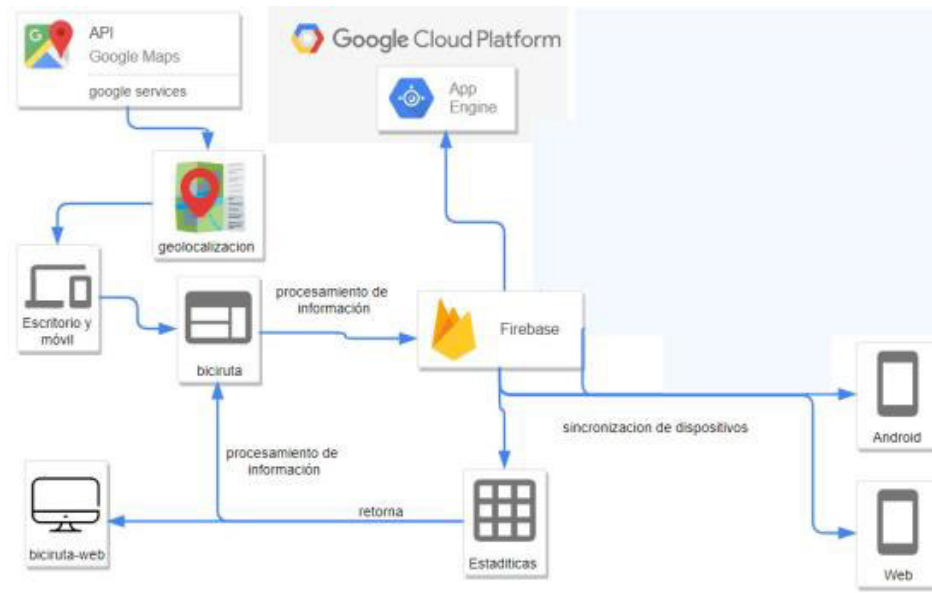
API
Google Maps
google services

Google Cloud Platform

App Engine

geolocalizacion

Escritorio y móvil

biciruta

procesamiento de información

Firebase

Android

sincronizacion de dispositivos

procesamiento de información

biciruta-web

retorna

Estaditicas

Web